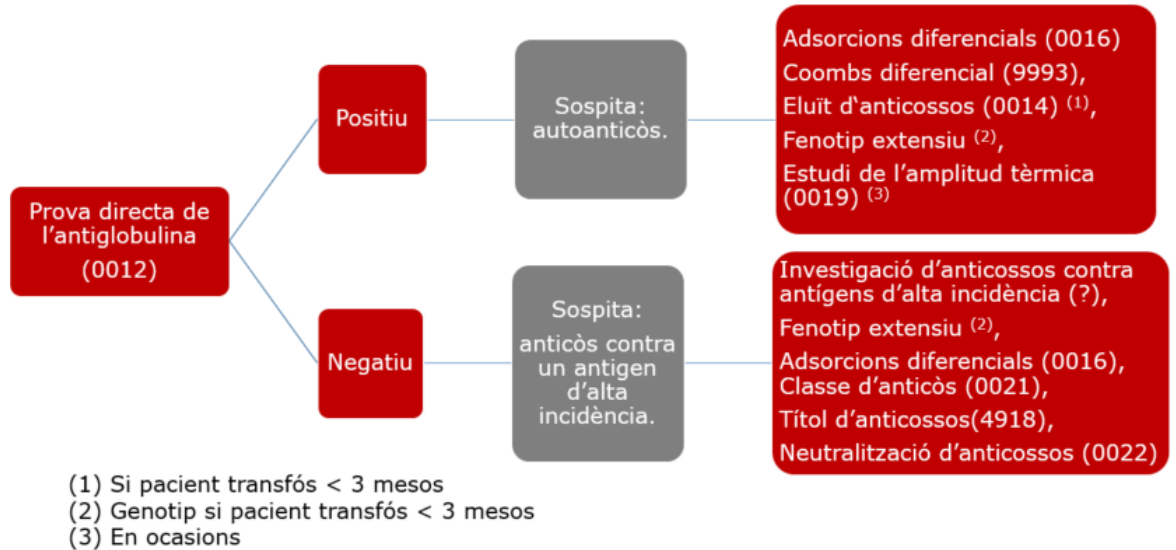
Prova directa de l'antiglobulina (0012)

Positiu

Sospita: autoanticòs.

Adsorcions diferencials (0016)
Coombs diferencial (9993),
Eluït d'anticossos (0014) $^{(1)}$,
Fenotip extensiu $^{(2)}$,
Estudi de l'amplitud tèrmica (0019) $^{(3)}$

Negatiu

Sospita: anticòs contra un antigen d'alta incidència.

Investigació d'anticossos contra antígens d'alta incidència (?),
Fenotip extensiu $^{(2)}$,
Adsorcions diferencials (0016),
Classe d'anticòs (0021),
Títol d'anticossos(4918),
Neutralització d'anticossos (0022)

(1) Si pacient transfós < 3 mesos
(2) Genotip si pacient transfós < 3 mesos
(3) En ocasions